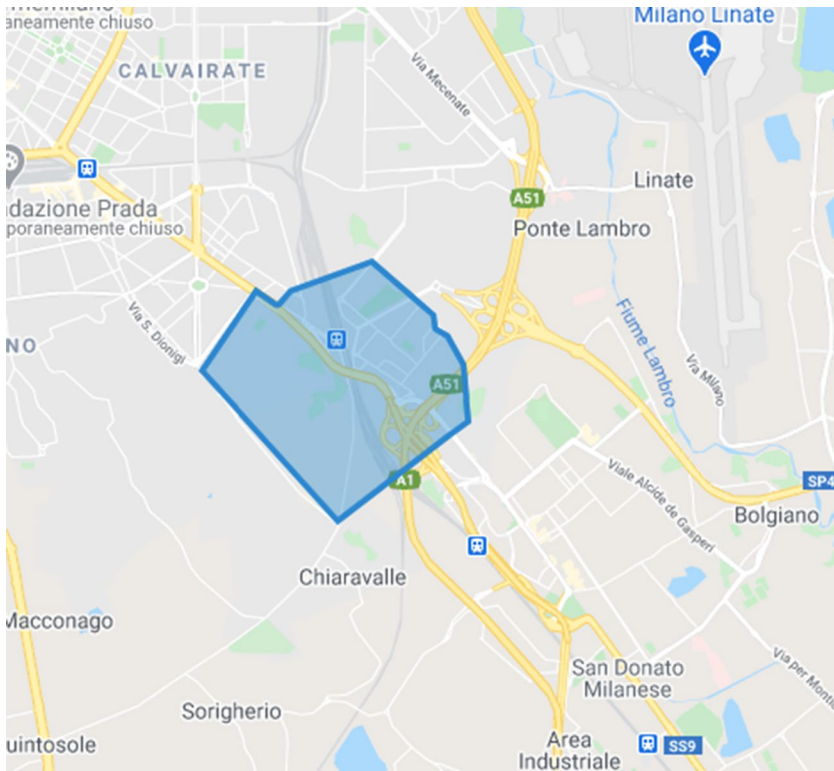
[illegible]
neamente chiuso
CALVAIRATE
Milano Linate
Via Mecenate
A51
Linate
ndazione Prada
poraneamente chiuso
Ponte Lambro
Via S. Dionigi
NO
Fiume Lambro
Via Milano
A51
A1
Viale Alcide de Gasperi
SP4
Bolgiano
Chiaravalle
Macconago
San Donato Milanese
Via per Monti
Sorigherio
uintosole
Area Industriale
SS9